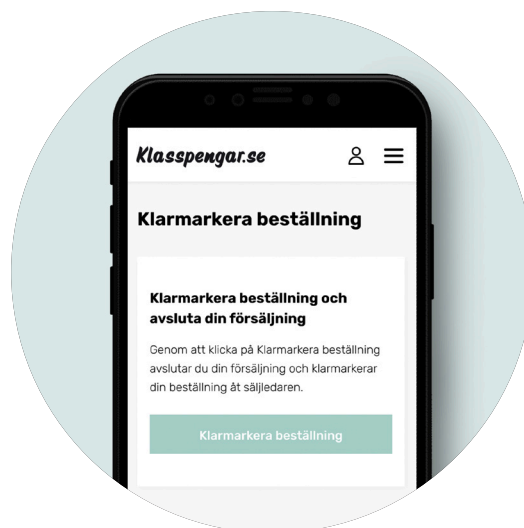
Klasspengar.se

Klarmarkera beställning

Klarmarkera beställning och avsluta din försäljning

Genom att klicka på Klarmarkera beställning avslutar du din försäljning och klarmarkerar din beställning åt säljledaren.

Klarmarkera beställning